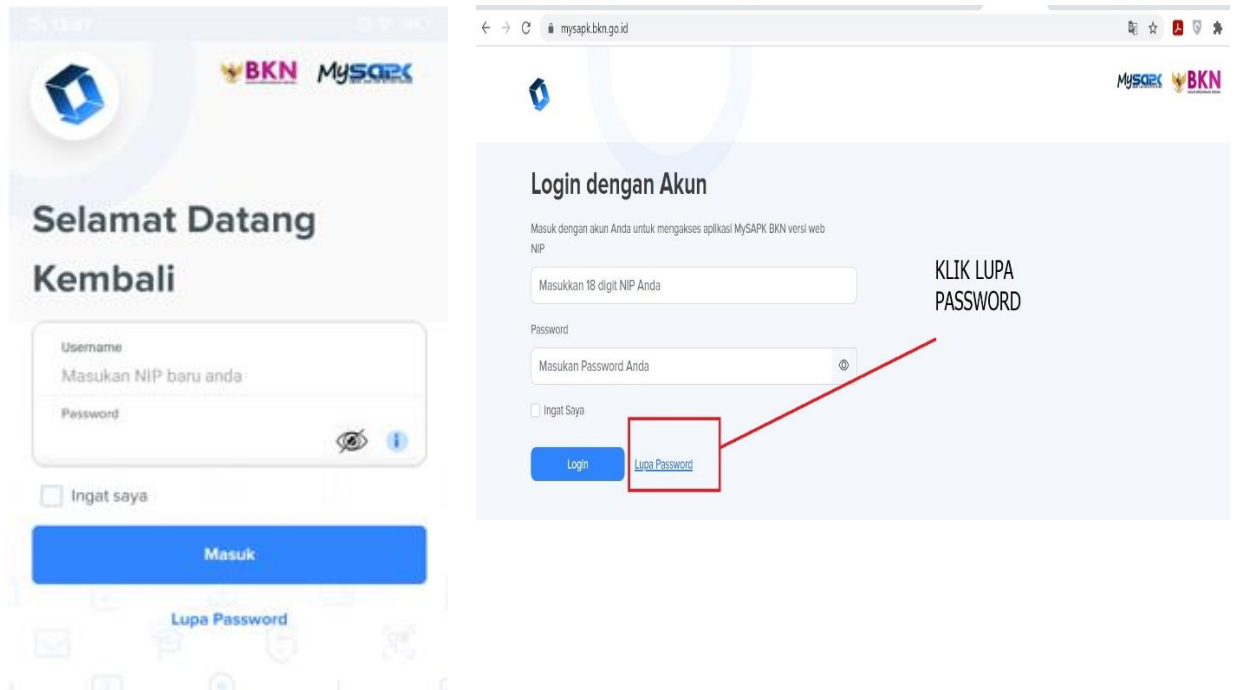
BKN MySAPK

Selamat Datang Kembali

Username
Masukan NIP baru anda
Password

Ingat saya

Masuk

Lupa Password

mysapk.bkn.go.id

MySAPK BKN

Login dengan Akun

Masuk dengan akun Anda untuk mengakses aplikasi MySAPK BKN versi web

NIP
Masukkan 18 digit NIP Anda

Password
Masukan Password Anda

Ingat Saya

Login Lupa Password

KLIK LUPA PASSWORD